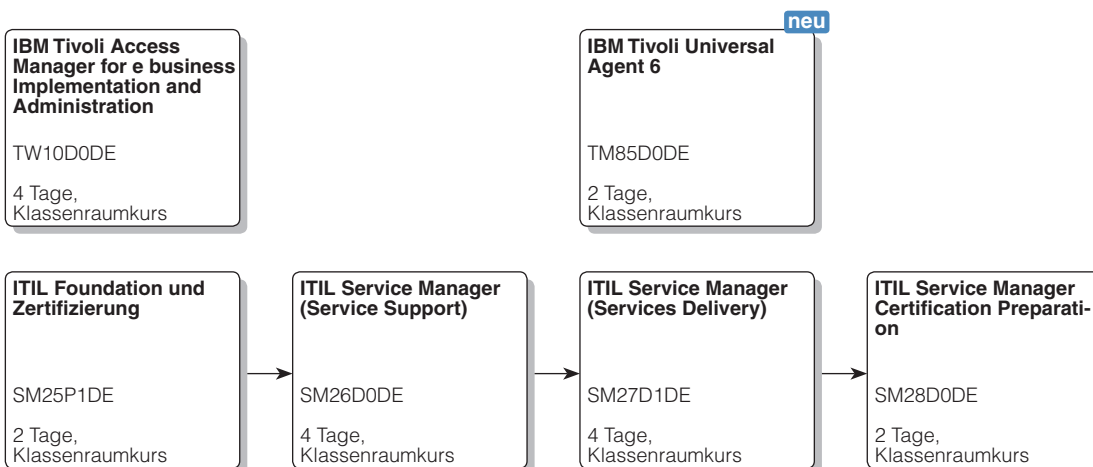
IBM Tivoli Access Manager for e business Implementation and Administration

TW10D0DE

4 Tage, Klassenraumkurs

neu

IBM Tivoli Universal Agent 6

TM85D0DE

2 Tage, Klassenraumkurs

ITIL Foundation und Zertifizierung

SM25P1DE

2 Tage, Klassenraumkurs

ITIL Service Manager (Service Support)

SM26D0DE

4 Tage, Klassenraumkurs

ITIL Service Manager (Services Delivery)

SM27D1DE

4 Tage, Klassenraumkurs

ITIL Service Manager Certification Preparation

SM28D0DE

2 Tage, Klassenraumkurs